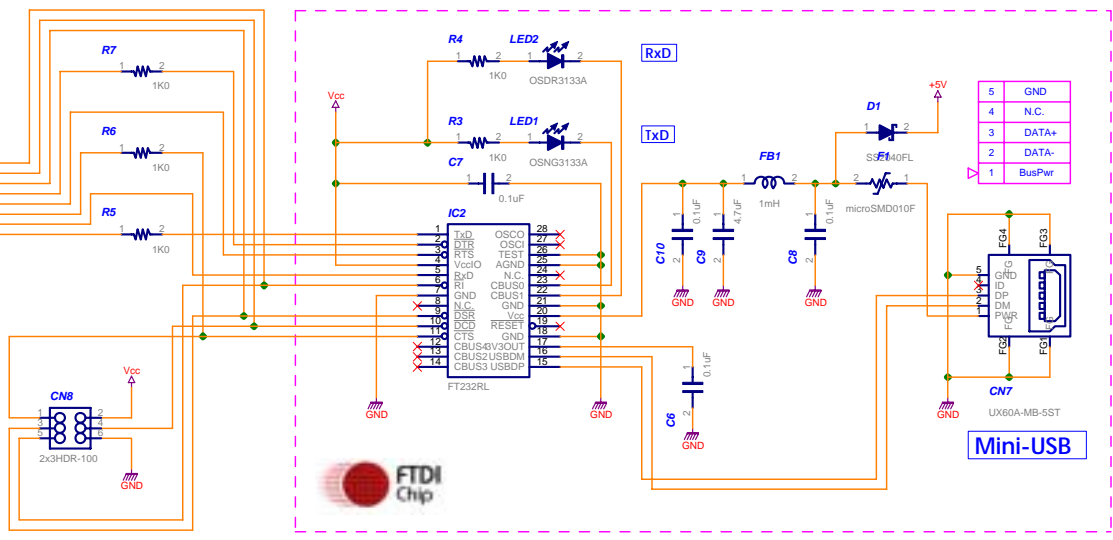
R7
1 2
1K0

R6
1 2
1K0

R5
1 2
1K0

R4
1 2
1K0
LED2
OSDR3133A
RxD

Vcc

R3
1 2
1K0
LED1
OSNG3133A
TxD

C7
1 2
0.1uF

IC2
1 TxD
2 DTR
3 RTS
4 VccIO
5 RxD
6 RI
7 GND
8 N.C.
9 DSR
10 DCD
11 CTS
12 CBUS4
13 CBUS2
14 CBUS3
OSCO 28
OSCI 27
TEST 26
AGND 25
N.C. 24
CBUS0 23
CBUS1 22
GND 21
Vcc 20
RESET 19
GND 18
3V3OUT 17
USBDM 16
USBDP 15
FT232RL

GND
GND

C10
1
0.1uF
2
GND

C9
1
4.7uF
2
GND

FB1
1 2
1mH

C8
1
0.1uF
2
GND

D1
1 2
SS1040FL

+5V

F1
2 1
microSMD010F

| 5 | GND |
|---|---|
| 4 | N.C. |
| 3 | DATA+ |
| 2 | DATA- |
| 1 | BusPwr |

CN7
FG4
FG3
5 GND
4 ID
3 DP
2 DM
1 PWR
FG2
FG1
UX60A-MB-5ST
GND

Mini-USB

C6
1
0.1uF
2
GND

CN8
1 2
3 4
5 6
2x3HDR-100
Vcc
GND

FTDI
Chip